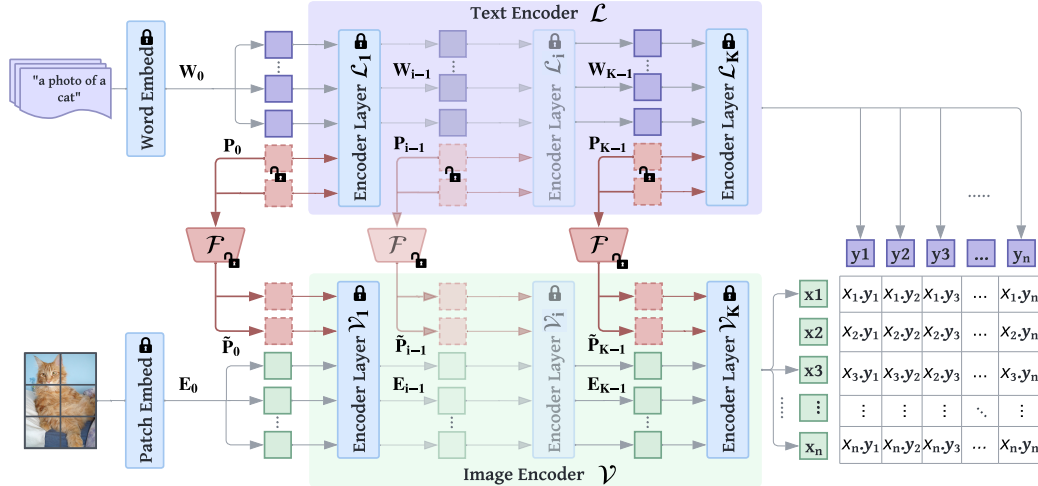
Text Encoder $\mathcal{L}$

"a photo of a cat"

Word Embed

$\mathbf{W_0}$

Encoder Layer $\mathcal{L}_1$

$\mathbf{W_{i-1}}$

Encoder Layer $\mathcal{L}_i$

$\mathbf{W_{K-1}}$

Encoder Layer $\mathcal{L}_K$

$\mathbf{P_0}$

$\mathbf{P_{i-1}}$

$\mathbf{P_{K-1}}$

$\mathcal{F}$

$\mathcal{F}$

$\mathcal{F}$

.....

| y1 | y2 | y3 | ... | $y_n$ |

Patch Embed

$\mathbf{E_0}$

$\tilde{\mathbf{P}}_0$

Encoder Layer $\mathcal{V}_1$

$\tilde{\mathbf{P}}_{i-1}$

$\mathbf{E_{i-1}}$

Encoder Layer $\mathcal{V}_i$

$\tilde{\mathbf{P}}_{K-1}$

$\mathbf{E_{K-1}}$

Encoder Layer $\mathcal{V}_K$

Image Encoder $\mathcal{V}$

| | | | | | |
|---|---|---|---|---|---|
| x1 | $x_1.y_1$ | $x_1.y_2$ | $x_1.y_3$ | ... | $x_1.y_n$ |
| x2 | $x_2.y_1$ | $x_2.y_2$ | $x_2.y_3$ | ... | $x_2.y_n$ |
| x3 | $x_3.y_1$ | $x_3.y_2$ | $x_2.y_3$ | ... | $x_3.y_n$ |
| ⋮ | ⋮ | ⋮ | ⋮ | ⋱ | ⋮ |
| $x_n$ | $x_n.y_1$ | $x_n.y_2$ | $x_n.y_3$ | ... | $x_n.y_n$ |